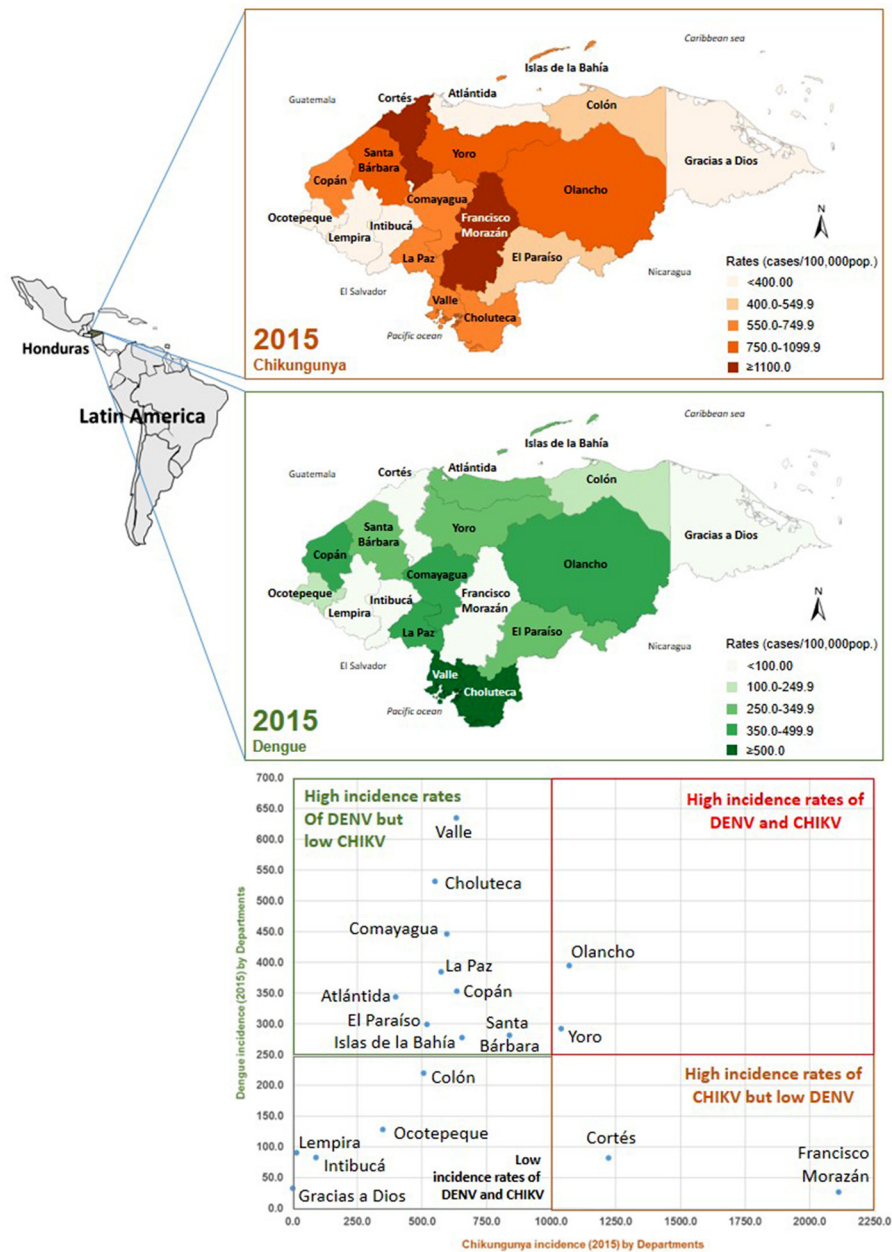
Caribbean sea
Islas de la Bahía
Guatemala
Cortés
Atlántida
Colón
Santa Bárbara
Yoro
Gracias a Dios
Copán
Comayagua
Olancho
Ocotepeque
Intibucá
Francisco Morazán
Lempira
La Paz
El Paraíso
El Salvador
Nicaragua
Valle
Choluteca
Pacific ocean
N
Rates (cases/100,000pop.)
<400.00
400.0-549.9
550.0-749.9
750.0-1099.9
≥1100.0
2015
Chikungunya

Honduras
Latin America

Caribbean sea
Islas de la Bahía
Guatemala
Cortés
Atlántida
Colón
Santa Bárbara
Yoro
Gracias a Dios
Copán
Comayagua
Olancho
Ocotepeque
Lempira
Intibucá
Francisco Morazán
La Paz
El Paraíso
El Salvador
Nicaragua
Valle
Choluteca
Pacific ocean
N
Rates (cases/100,000pop.)
<100.00
100.0-249.9
250.0-349.9
350.0-499.9
≥500.0
2015
Dengue

High incidence rates Of DENV but low CHIKV
High incidence rates of DENV and CHIKV
High incidence rates of CHIKV but low DENV
Low incidence rates of DENV and CHIKV
Valle
Choluteca
Comayagua
La Paz
Olancho
Atlántida
Copán
El Paraíso
Santa Bárbara
Islas de la Bahía
Yoro
Colón
Ocotepeque
Lempira
Intibucá
Cortés
Francisco Morazán
Gracias a Dios
Dengue incidence (2015) by Departments
700.0
650.0
600.0
550.0
500.0
450.0
400.0
350.0
300.0
250.0
200.0
150.0
100.0
50.0
0.0
0.0
250.0
500.0
750.0
1000.0
1250.0
1500.0
1750.0
2000.0
2250.0
Chikungunya incidence (2015) by Departments